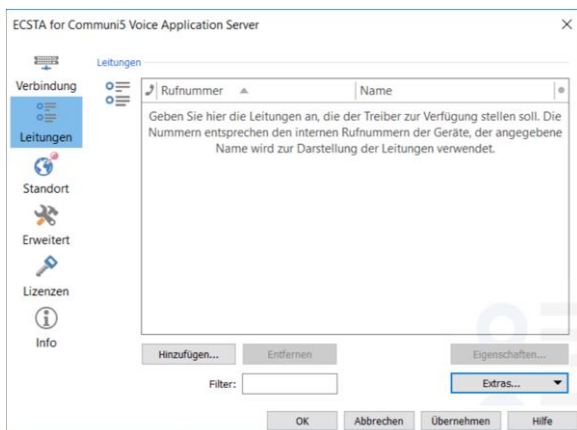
ECSTA for Communi5 Voice Application Server

×

Verbindung

Leitungen

Standort

Erweitert

Lizenzen

Info

Leitungen

| Rufnummer | Name |
|---|---|

Geben Sie hier die Leitungen an, die der Treiber zur Verfügung stellen soll. Die Nummern entsprechen den internen Rufnummern der Geräte, der angegebene Name wird zur Darstellung der Leitungen verwendet.

Hinzufügen...

Entfernen

Eigenschaften...

Filter:

Extras...

OK

Abbrechen

Übernehmen

Hilfe